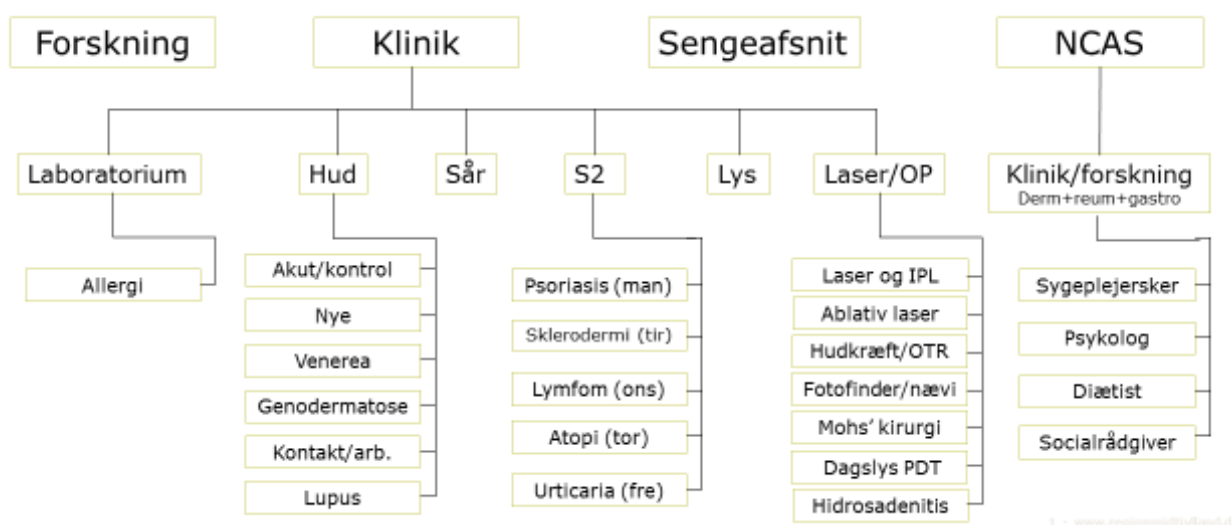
Forskning

Klinik

Sengeafsnit

NCAS

Laboratorium

Allergi

Hud

Akut/kontrol

Nye

Venerea

Genodermatose

Kontakt/arb.

Lupus

Sår

S2

Psoriasis (man)

Sklerodermi (tir)

Lymfom (ons)

Atopi (tor)

Urticaria (fre)

Lys

Laser/OP

Laser og IPL

Ablativ laser

Hudkræft/OTR

Fotofinder/nævi

Mohs' kirurgi

Dagslys PDT

Hidrosadenitis

Klinik/forskning
Derm+reum+gastro

Sygeplejersker

Psykolog

Diætist

Socialrådgiver